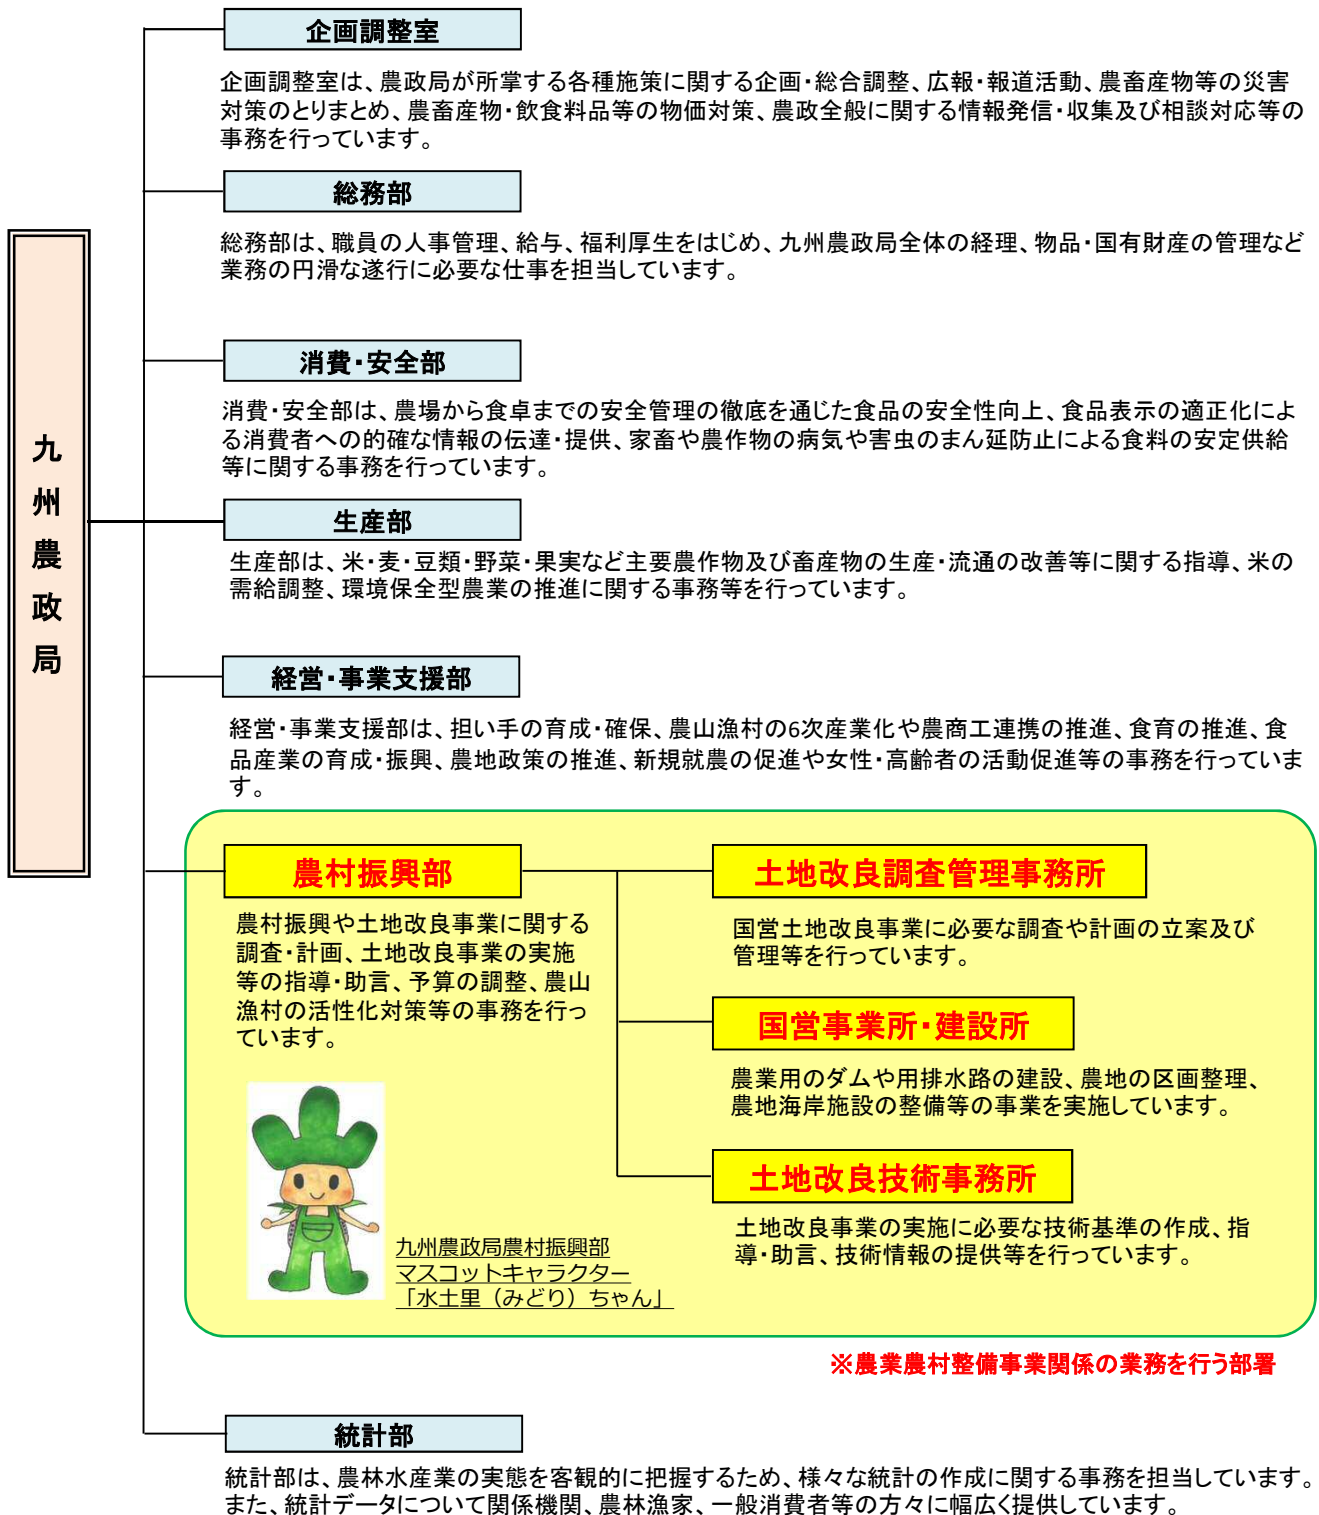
九州農政局

企画調整室

企画調整室は、農政局が所掌する各種施策に関する企画・総合調整、広報・報道活動、農畜産物等の災害対策のとりまとめ、農畜産物・飲食料品等の物価対策、農政全般に関する情報発信・収集及び相談対応等の事務を行っています。

総務部

総務部は、職員の人事管理、給与、福利厚生をはじめ、九州農政局全体の経理、物品・国有財産の管理など業務の円滑な遂行に必要な仕事を担当しています。

消費・安全部

消費・安全部は、農場から食卓までの安全管理の徹底を通じた食品の安全性向上、食品表示の適正化による消費者への的確な情報の伝達・提供、家畜や農作物の病気や害虫のまん延防止による食料の安定供給等に関する事務を行っています。

生産部

生産部は、米・麦・豆類・野菜・果実など主要農作物及び畜産物の生産・流通の改善等に関する指導、米の需給調整、環境保全型農業の推進に関する事務等を行っています。

経営・事業支援部

経営・事業支援部は、担い手の育成・確保、農山漁村の6次産業化や農商工連携の推進、食育の推進、食品産業の育成・振興、農地政策の推進、新規就農の促進や女性・高齢者の活動促進等の事務を行っています。

農村振興部

農村振興や土地改良事業に関する調査・計画、土地改良事業の実施等の指導・助言、予算の調整、農山漁村の活性化対策等の事務を行っています。

九州農政局農村振興部
マスコットキャラクター
「水土里（みどり）ちゃん」

土地改良調査管理事務所

国営土地改良事業に必要な調査や計画の立案及び管理等を行っています。

国営事業所・建設所

農業用のダムや用排水路の建設、農地の区画整理、農地海岸施設の整備等の事業を実施しています。

土地改良技術事務所

土地改良事業の実施に必要な技術基準の作成、指導・助言、技術情報の提供等を行っています。

※農業農村整備事業関係の業務を行う部署

統計部

統計部は、農林水産業の実態を客観的に把握するため、様々な統計の作成に関する事務を担当しています。また、統計データについて関係機関、農林漁家、一般消費者等の方々に幅広く提供しています。